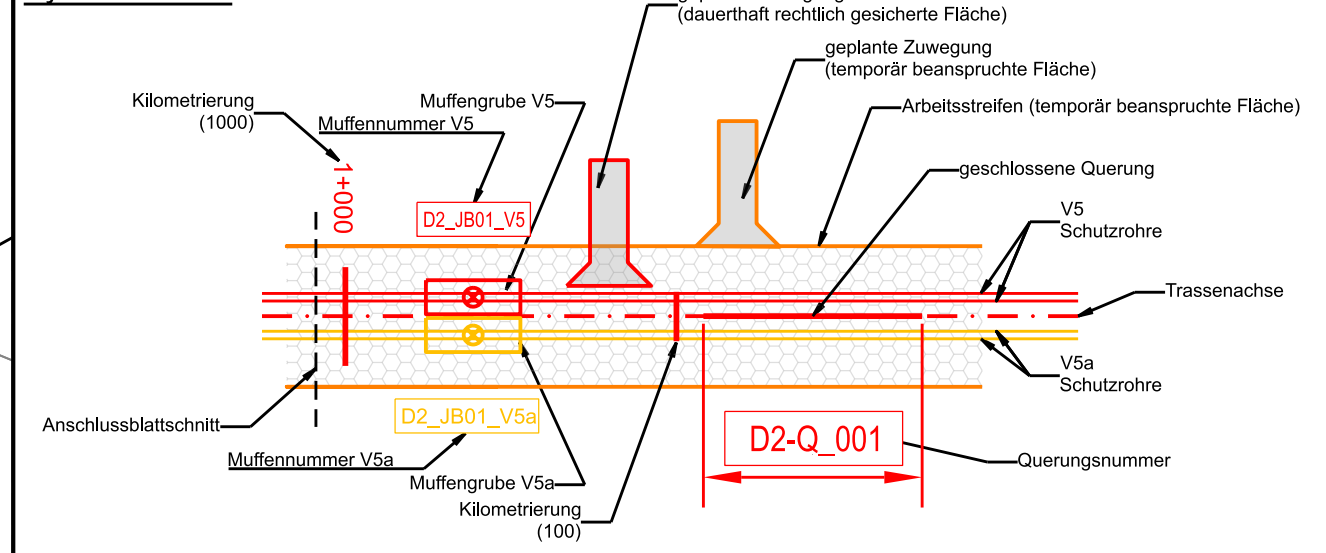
(dauerthaft rechtlich gesicherte Fläche)

geplante Zuwegung
(temporär beanspruchte Fläche)

Arbeitsstreifen (temporär beanspruchte Fläche)

geschlossene Querung

Kilometrierung
(1000)

Muffennummer V5

Muffengrube V5

1+000

D2_JB01_V5

V5
Schutzrohre

Trassenachse

V5a
Schutzrohre

Anschlussblattschnitt

D2_JB01_V5a

D2-Q_001

Querungsnummer

Muffennummer V5a

Muffengrube V5a

Kilometrierung
(100)